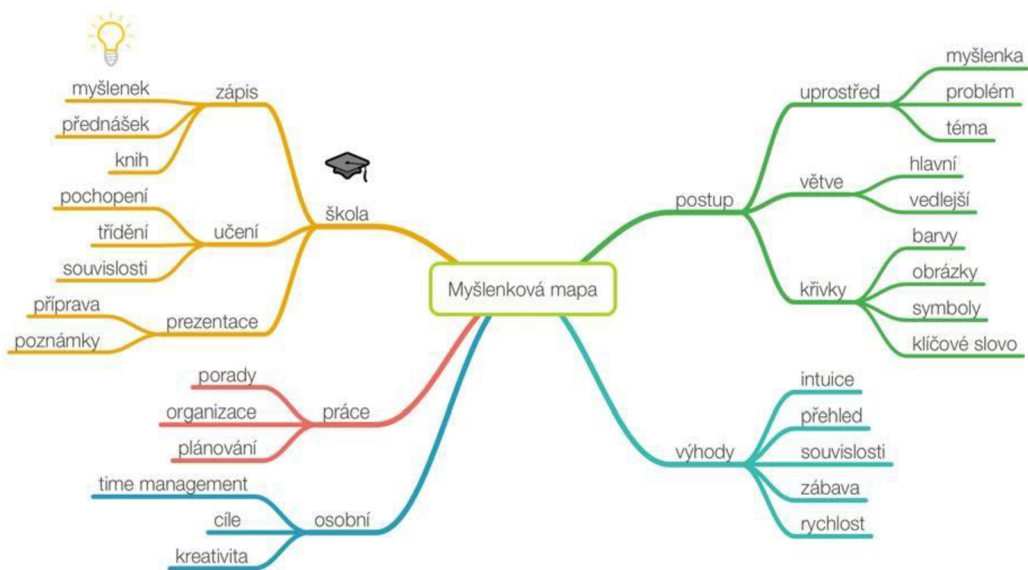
Myšlenková mapa

škola
zápis
myšlenek
přednášek
knih
učení
pochopení
třídění
souvislosti
prezentace
příprava
poznámky

práce
porady
organizace
plánování

osobní
time management
cíle
kreativita

postup
uprostřed
myšlenka
problém
téma
větve
hlavní
vedlejší
křivky
barvy
obrázky
symboly
klíčové slovo

výhody
intuice
přehled
souvislosti
zábava
rychlost